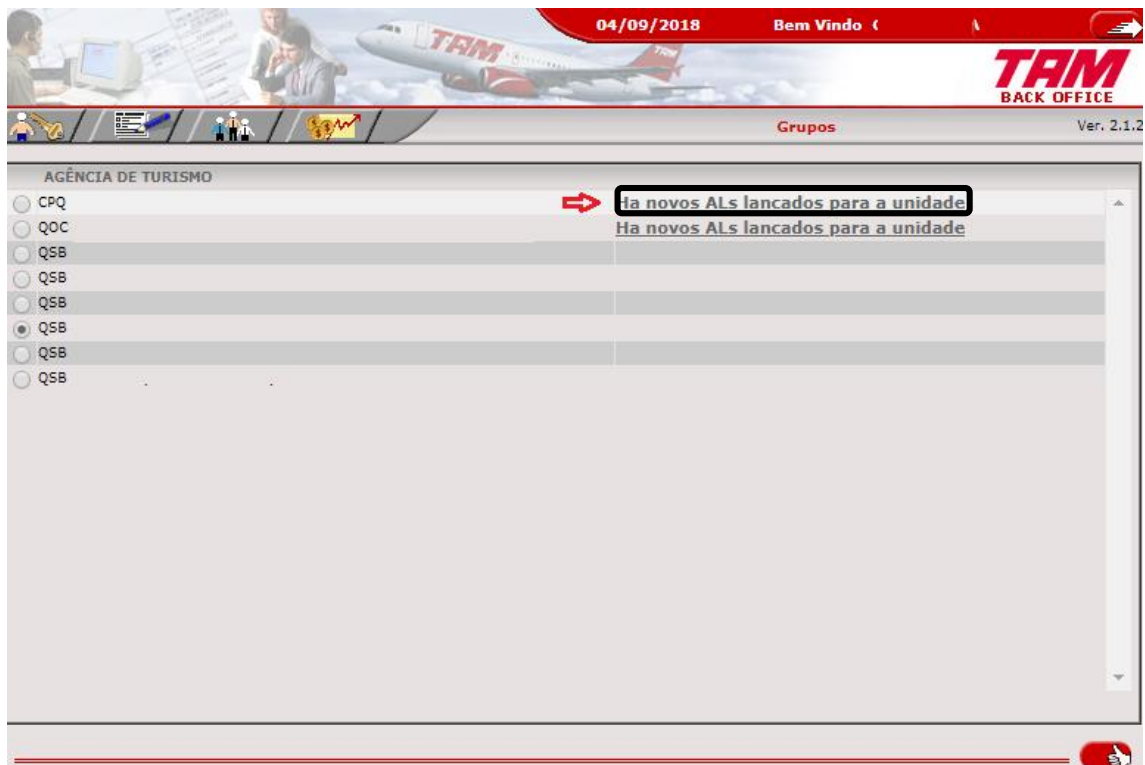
04/09/2018 Bem Vindo ( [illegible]

TAM

TAM
BACK OFFICE

Grupos

Ver. 2.1.2

AGÊNCIA DE TURISMO

| | |
|---|---|
| CPQ | Ha novos ALs lancados para a unidade |
| QOC | Ha novos ALs lancados para a unidade |
| QSB | |
| QSB | |
| QSB | |
| QSB | |
| QSB | |
| QSB | |